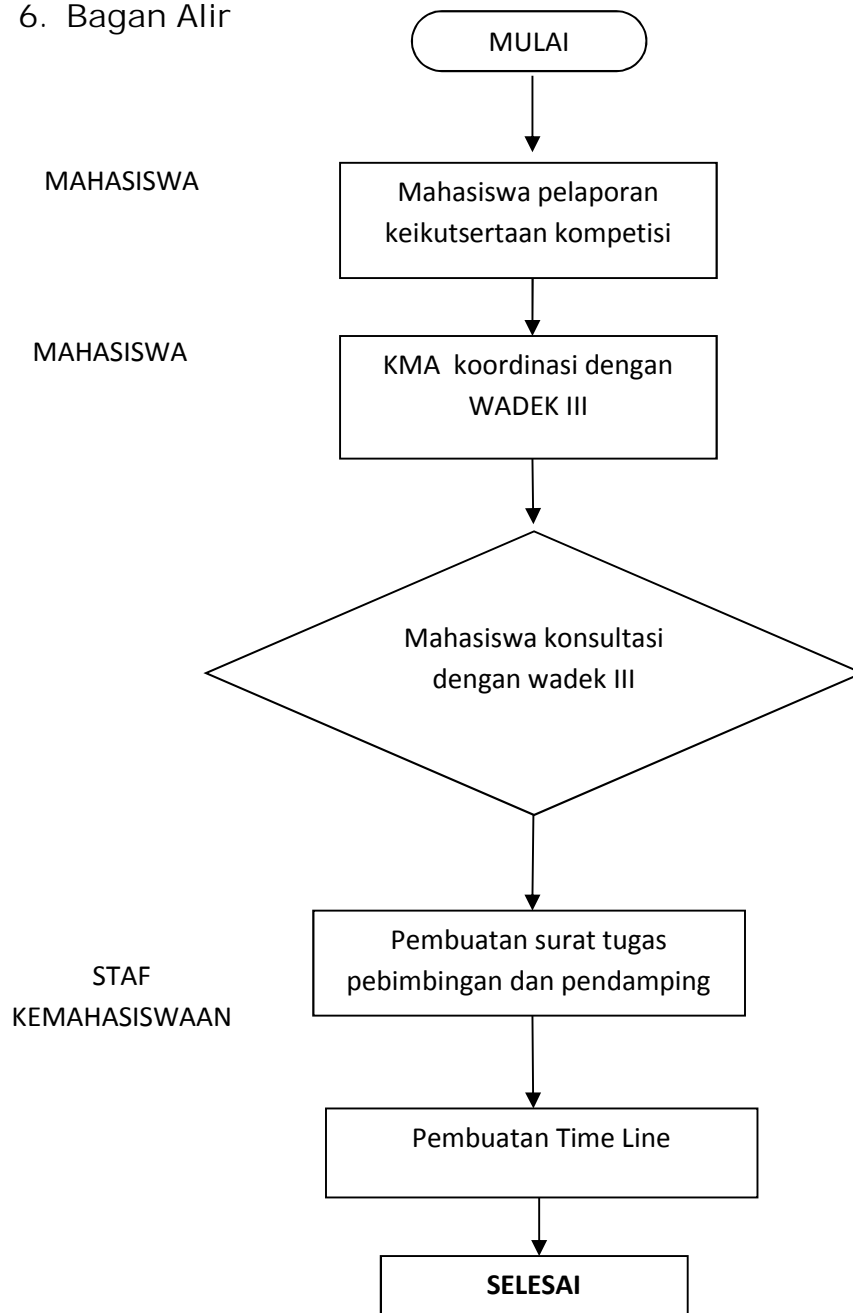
6. Bagan Alir

MULAI

MAHASISWA

Mahasiswa pelaporan keikutsertaan kompetisi

MAHASISWA

KMA koordinasi dengan WADEK III

Mahasiswa konsultasi dengan wadek III

STAF KEMAHASISWAAN

Pembuatan surat tugas pebimbingan dan pendamping

Pembuatan Time Line

SELESAI